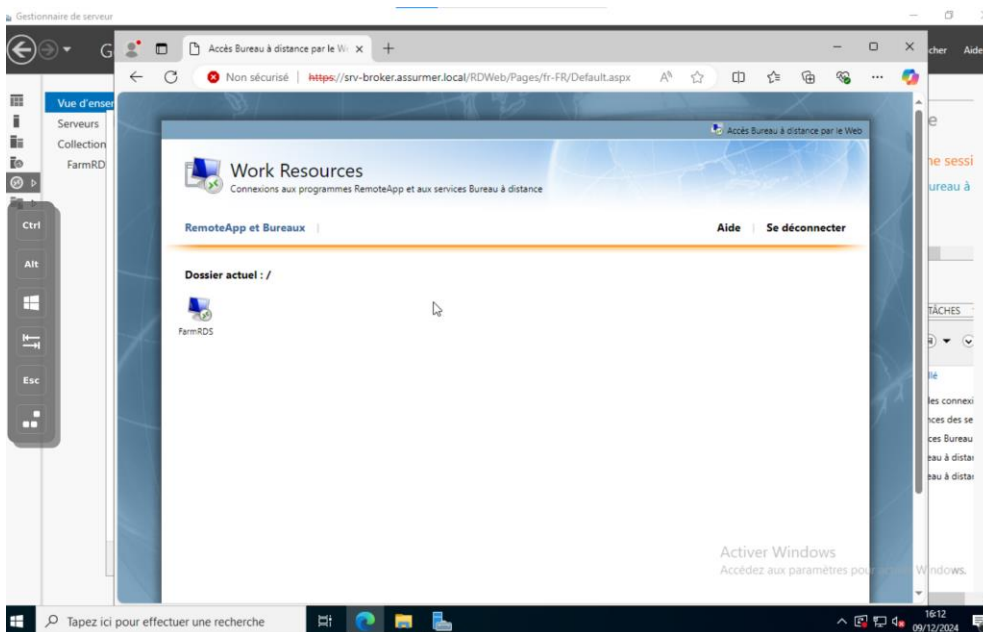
Gestionnaire de serveur

G

cher Aide

Vue d'enser
Serveurs
Collection
FarmRD

Ctrl
Alt
Esc

Accès Bureau à distance par le W ×

Non sécurisé | https://srv-broker.assurmer.local/RDWeb/Pages/fr-FR/Default.aspx

Accès Bureau à distance par le Web

Work Resources
Connexions aux programmes RemoteApp et aux services Bureau à distance

RemoteApp et Bureaux | Aide | Se déconnecter

Dossier actuel : /

FarmRDS

Activer Windows
Accédez aux paramètres pour activer Windows.

e
ne sessi
ureau à

TÂCHES

lé
les connexi
nces des se
ces Bureau
eau à distar
eau à distar

Tapez ici pour effectuer une recherche

16:12
09/12/2024